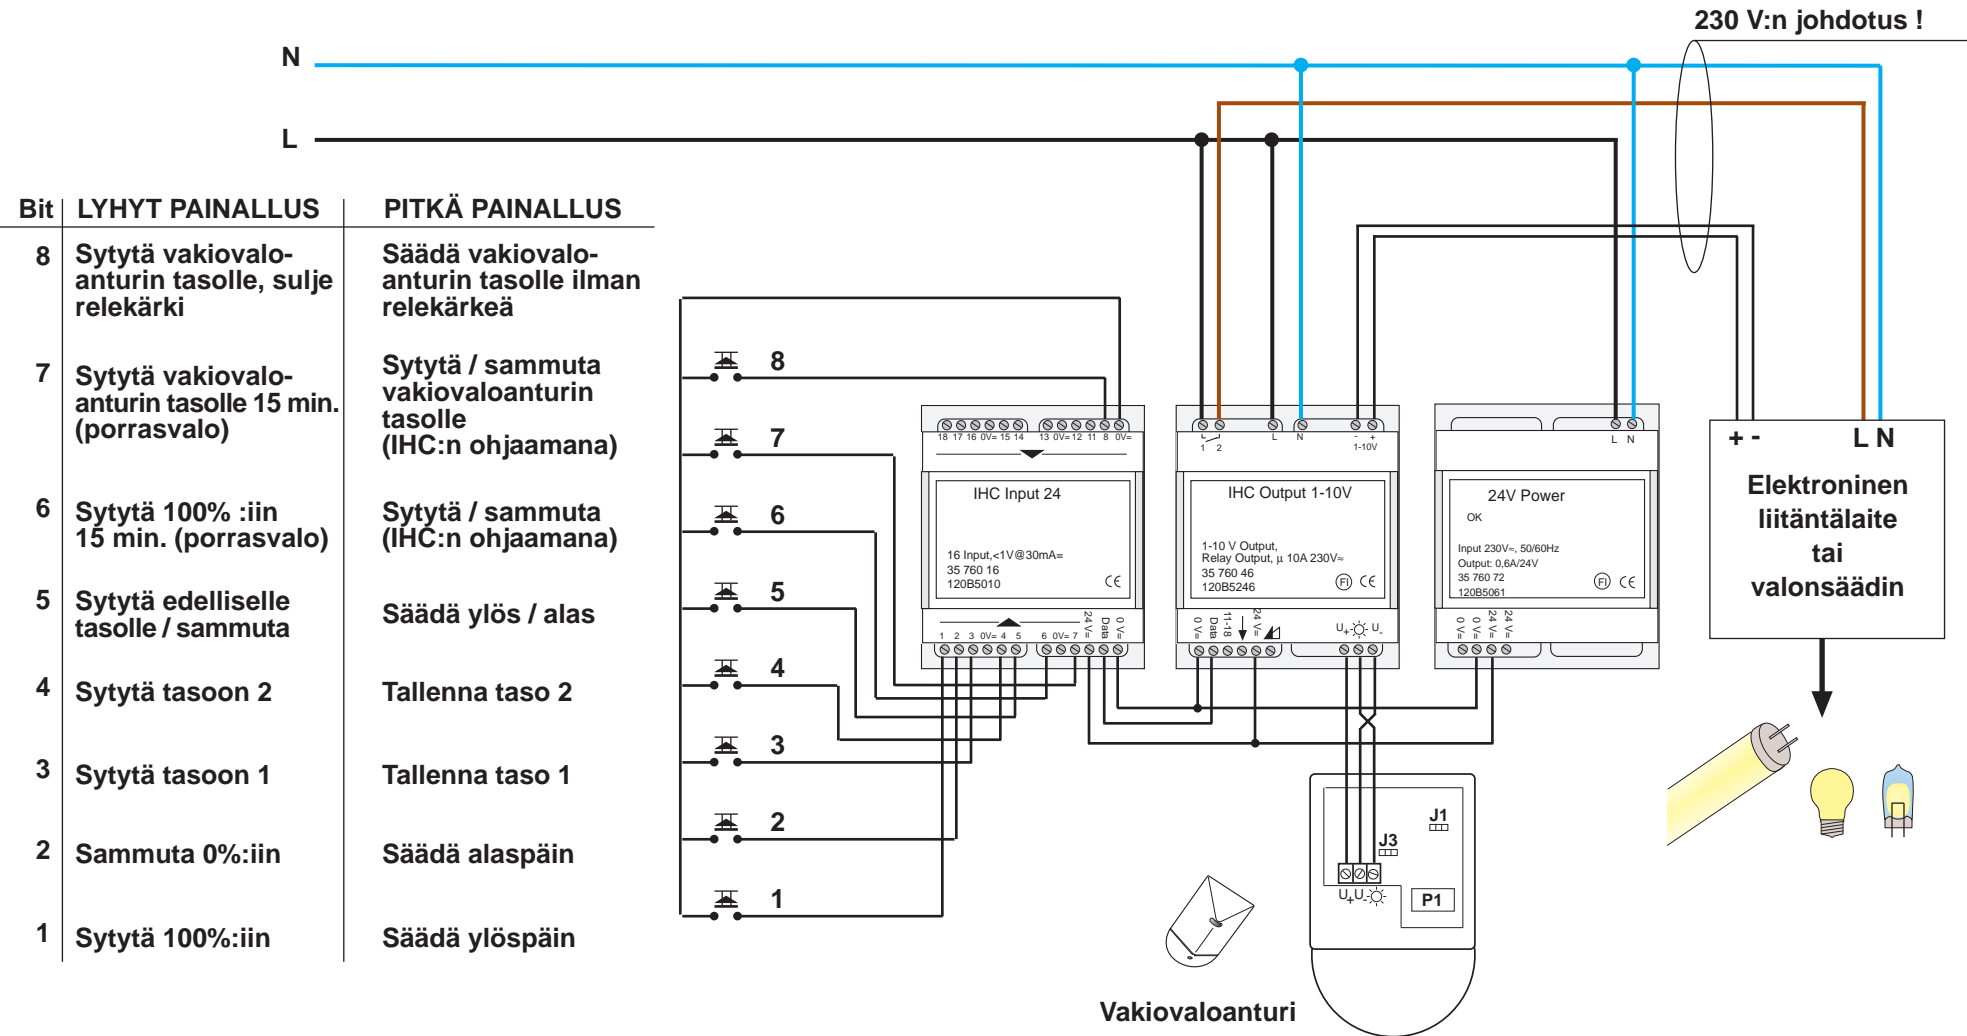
230 V:n johdotus !

N

L

| Bit | LYHYT PAINALLUS | PITKÄ PAINALLUS |
|---|---|---|
| 8 | Sytytä vakiovaloanturin tasolle, sulje relekärki | Säädä vakiovaloanturin tasolle ilman relekärkeä |
| 7 | Sytytä vakiovaloanturin tasolle 15 min. (porrasvalo) | Sytytä / sammuta vakiovaloanturin tasolle (IHC:n ohjaamana) |
| 6 | Sytytä 100% :iin 15 min. (porrasvalo) | Sytytä / sammuta (IHC:n ohjaamana) |
| 5 | Sytytä edelliselle tasolle / sammuta | Säädä ylös / alas |
| 4 | Sytytä tasoon 2 | Tallenna taso 2 |
| 3 | Sytytä tasoon 1 | Tallenna taso 1 |
| 2 | Sammuta 0%:iin | Säädä alaspäin |
| 1 | Sytytä 100%:iin | Säädä ylöspäin |

8
7
6
5
4
3
2
1

18 17 16 0V= 15 14 13 0V= 12 11 8 0V=
IHC Input 24
16 Input,<1V@30mA=
35 760 16
120B5010
1 2 3 0V= 4 5 6 0V= 7 24 V= Data 0 V=

1 2 L N - + 1-10V
IHC Output 1-10V
1-10 V Output,
Relay Output, µ 10A 230V≈
35 760 46
120B5246
0 V= Data 11-18 24 V= U+ U-

L N
24V Power
OK
Input 230V≈, 50/60Hz
Output: 0,6A/24V
35 760 72
120B5061
0 V= 0 V= 24 V= 24 V=

+ - L N
Elektroninen liitäntälaite tai valonsäädin

J1
J3
U+ U-
P1

Vakiovaloanturi